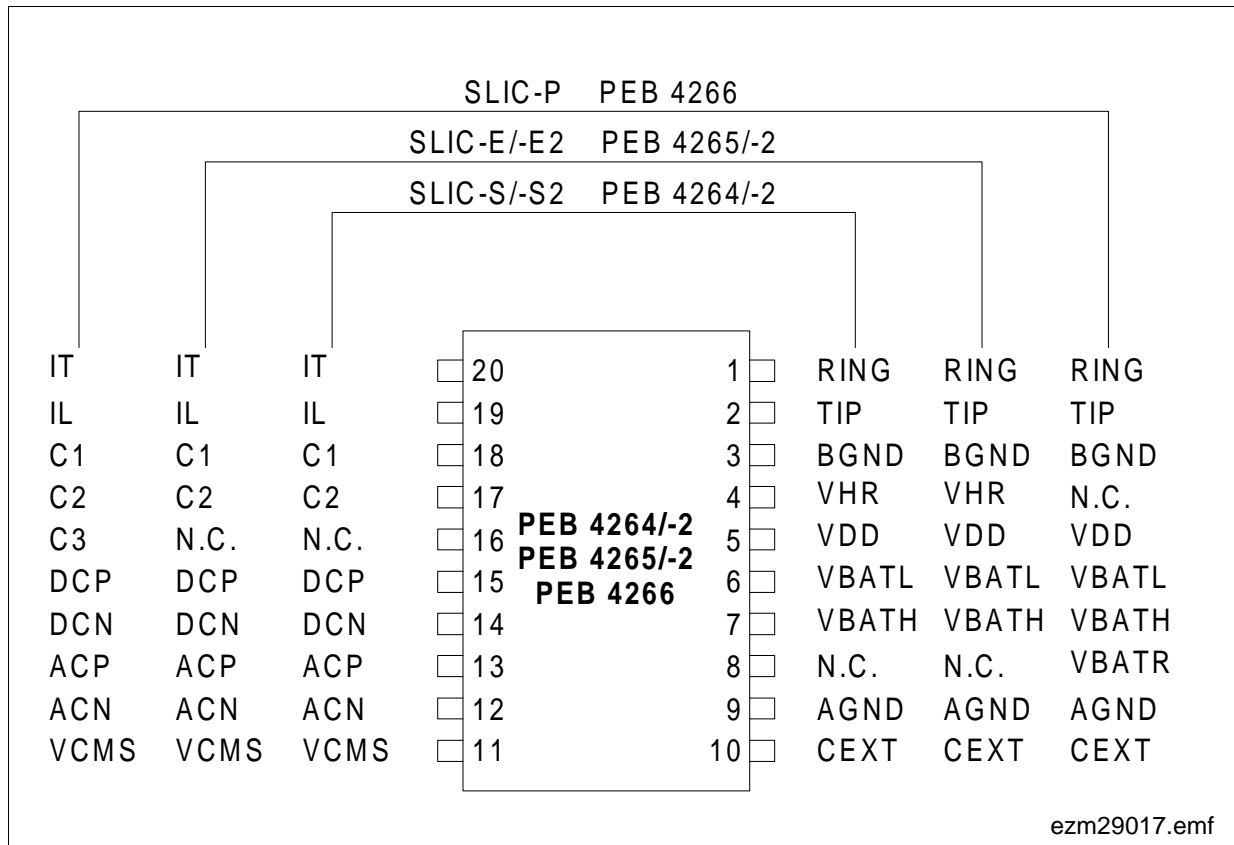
SLIC-P PEB 4266

SLIC-E/-E2 PEB 4265/-2

SLIC-S/-S2 PEB 4264/-2

| SLIC-P | SLIC-E/-E2 | SLIC-S/-S2 | Pin | Pin | SLIC-S/-S2 | SLIC-E/-E2 | SLIC-P |
|---|---|---|---|---|---|---|---|
| IT | IT | IT | 20 | 1 | RING | RING | RING |
| IL | IL | IL | 19 | 2 | TIP | TIP | TIP |
| C1 | C1 | C1 | 18 | 3 | BGND | BGND | BGND |
| C2 | C2 | C2 | 17 | 4 | VHR | VHR | N.C. |
| C3 | N.C. | N.C. | 16 | 5 | VDD | VDD | VDD |
| DCP | DCP | DCP | 15 | 6 | VBATL | VBATL | VBATL |
| DCN | DCN | DCN | 14 | 7 | VBATH | VBATH | VBATH |
| ACP | ACP | ACP | 13 | 8 | N.C. | N.C. | VBATR |
| ACN | ACN | ACN | 12 | 9 | AGND | AGND | AGND |
| VCMS | VCMS | VCMS | 11 | 10 | CEXT | CEXT | CEXT |

PEB 4264/-2
PEB 4265/-2
PEB 4266

ezm29017.emf